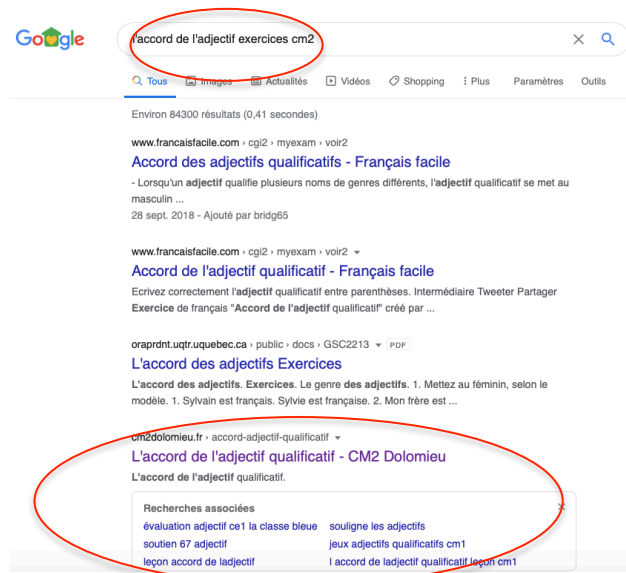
Google

l'accord de l'adjectif exercices cm2

Tous Images Actualités Vidéos Shopping Plus Paramètres Outils

Environ 84300 résultats (0,41 secondes)

www.francaisfacile.com › cgi2 › myexam › voir2
Accord des adjectifs qualificatifs - Français facile
- Lorsqu'un adjectif qualifie plusieurs noms de genres différents, l'adjectif qualificatif se met au masculin ...
28 sept. 2018 - Ajouté par bridg65

www.francaisfacile.com › cgi2 › myexam › voir2
Accord de l'adjectif qualificatif - Français facile
Ecrivez correctement l'adjectif qualificatif entre parenthèses. Intermédiaire Tweeter Partager Exercice de français "Accord de l'adjectif qualificatif" créé par ...

oraprdnt.uqtr.uquebec.ca › public › docs › GSC2213 PDF
L'accord des adjectifs Exercices
L'accord des adjectifs. Exercices. Le genre des adjectifs. 1. Mettez au féminin, selon le modèle. 1. Sylvain est français. Sylvie est française. 2. Mon frère est ...

cm2dolomieu.fr › accord-adjectif-qualificatif
L'accord de l'adjectif qualificatif - CM2 Dolomieu
L'accord de l'adjectif qualificatif.

Recherches associées
évaluation adjectif ce1 la classe bleue
souligne les adjectifs
soutien 67 adjectif
jeux adjectifs qualificatifs cm1
leçon accord de ladjectif
l accord de ladjectif qualificatif leçon cm1